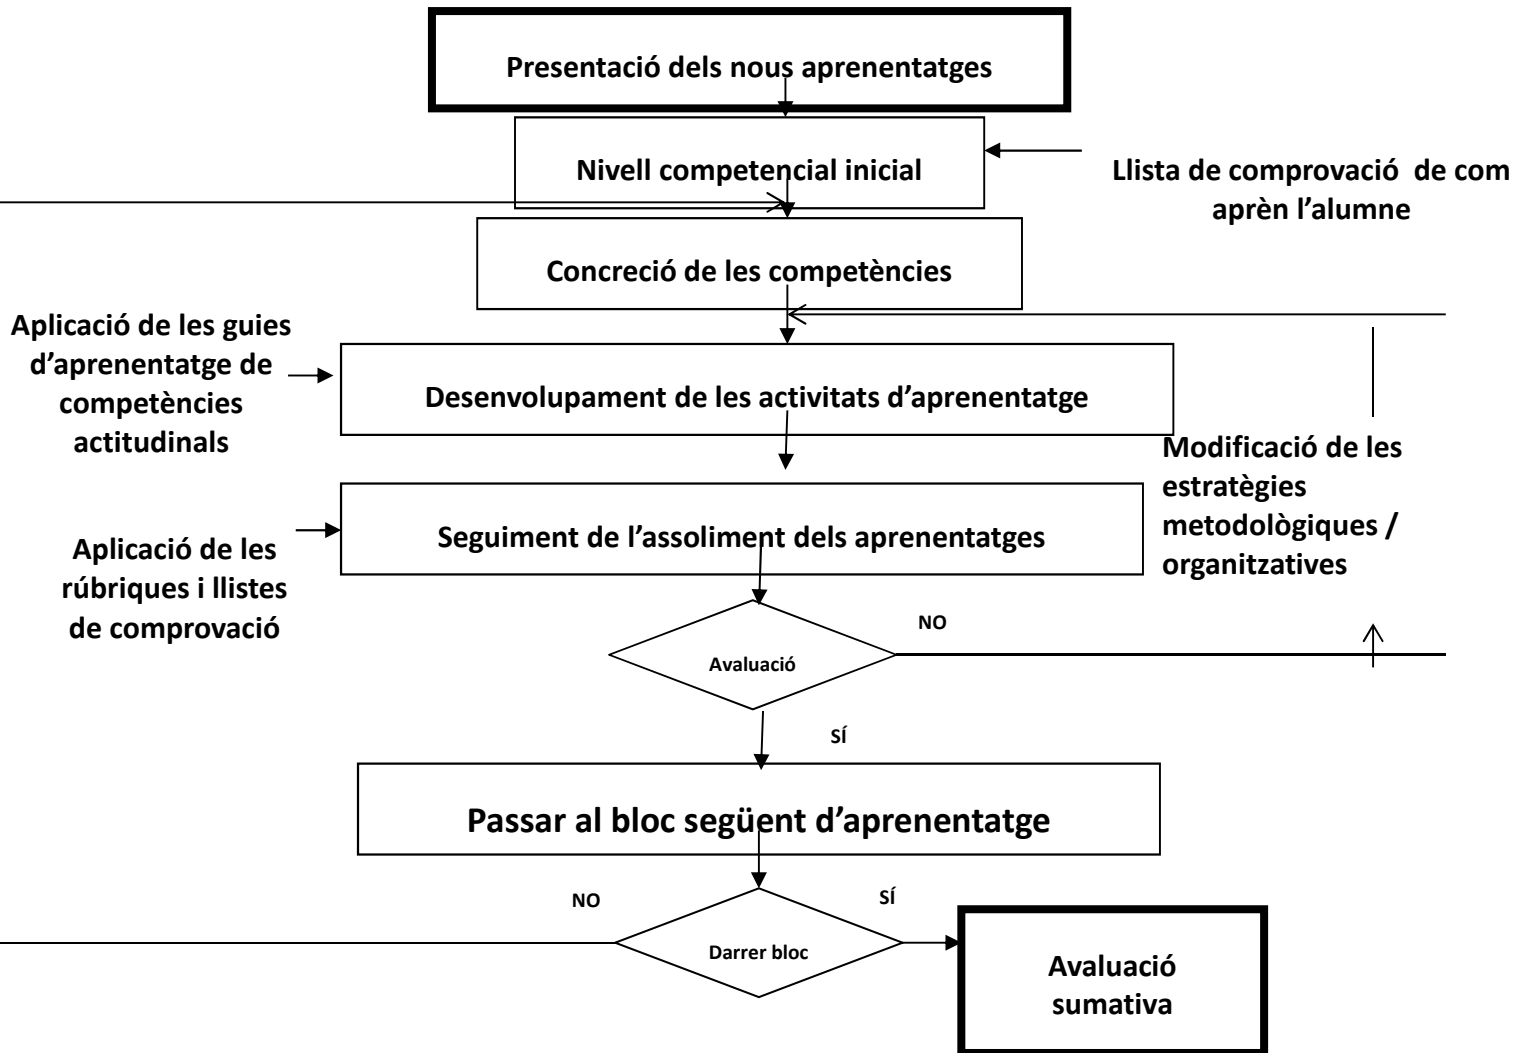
Presentació dels nous aprenentatges

Nivell competencial inicial

Llista de comprovació de com aprèn l'alumne

Concreció de les competències

Aplicació de les guies d'aprenentatge de competències actitudinals

Desenvolupament de les activitats d'aprenentatge

Modificació de les estratègies metodològiques / organitzatives

Aplicació de les rúbriques i llistes de comprovació

Seguiment de l'assoliment dels aprenentatges

NO

Avaluació

SÍ

Passar al bloc següent d'aprenentatge

NO

SÍ

Darrer bloc

Avaluació sumativa